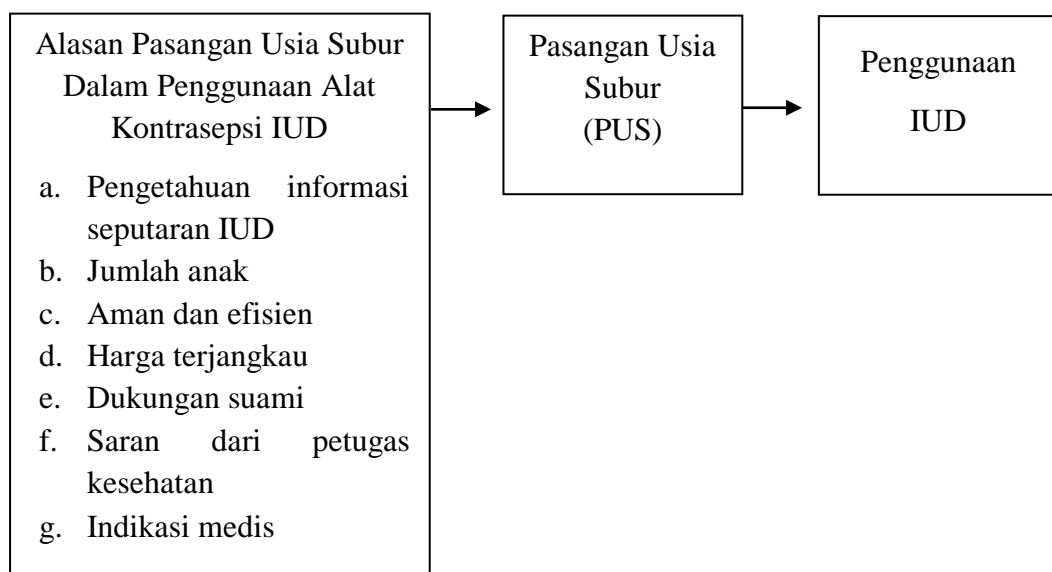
Alasan Pasangan Usia Subur Dalam Penggunaan Alat Kontrasepsi IUD

a. Pengetahuan informasi seputaran IUD
b. Jumlah anak
c. Aman dan efisien
d. Harga terjangkau
e. Dukungan suami
f. Saran dari petugas kesehatan
g. Indikasi medis

Pasangan Usia Subur (PUS)

Penggunaan IUD